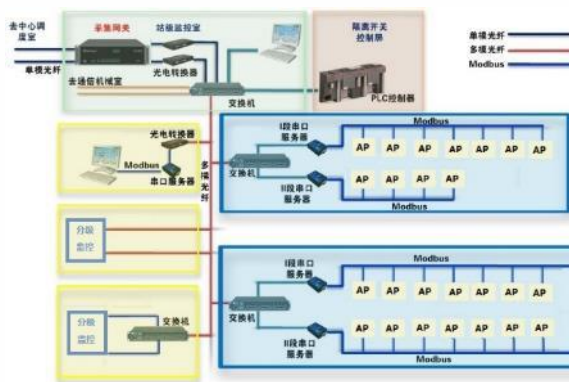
去中心调度室

单模光纤

采集网关

站级监控室

光电转换器

去通信机械室

交换机

隔离开关控制柜

PLC控制器

单模光纤

多模光纤

Modbus

光电转换器

Modbus

串口服务器

多模光纤

I段串口服务器

交换机

II段串口服务器

Modbus

AP AP AP AP AP AP AP

AP AP AP AP

Modbus

分级监控

I段串口服务器

Modbus

AP AP AP AP AP AP AP AP

分级监控

交换机

交换机

II段串口服务器

AP AP AP AP AP AP AP AP

Modbus